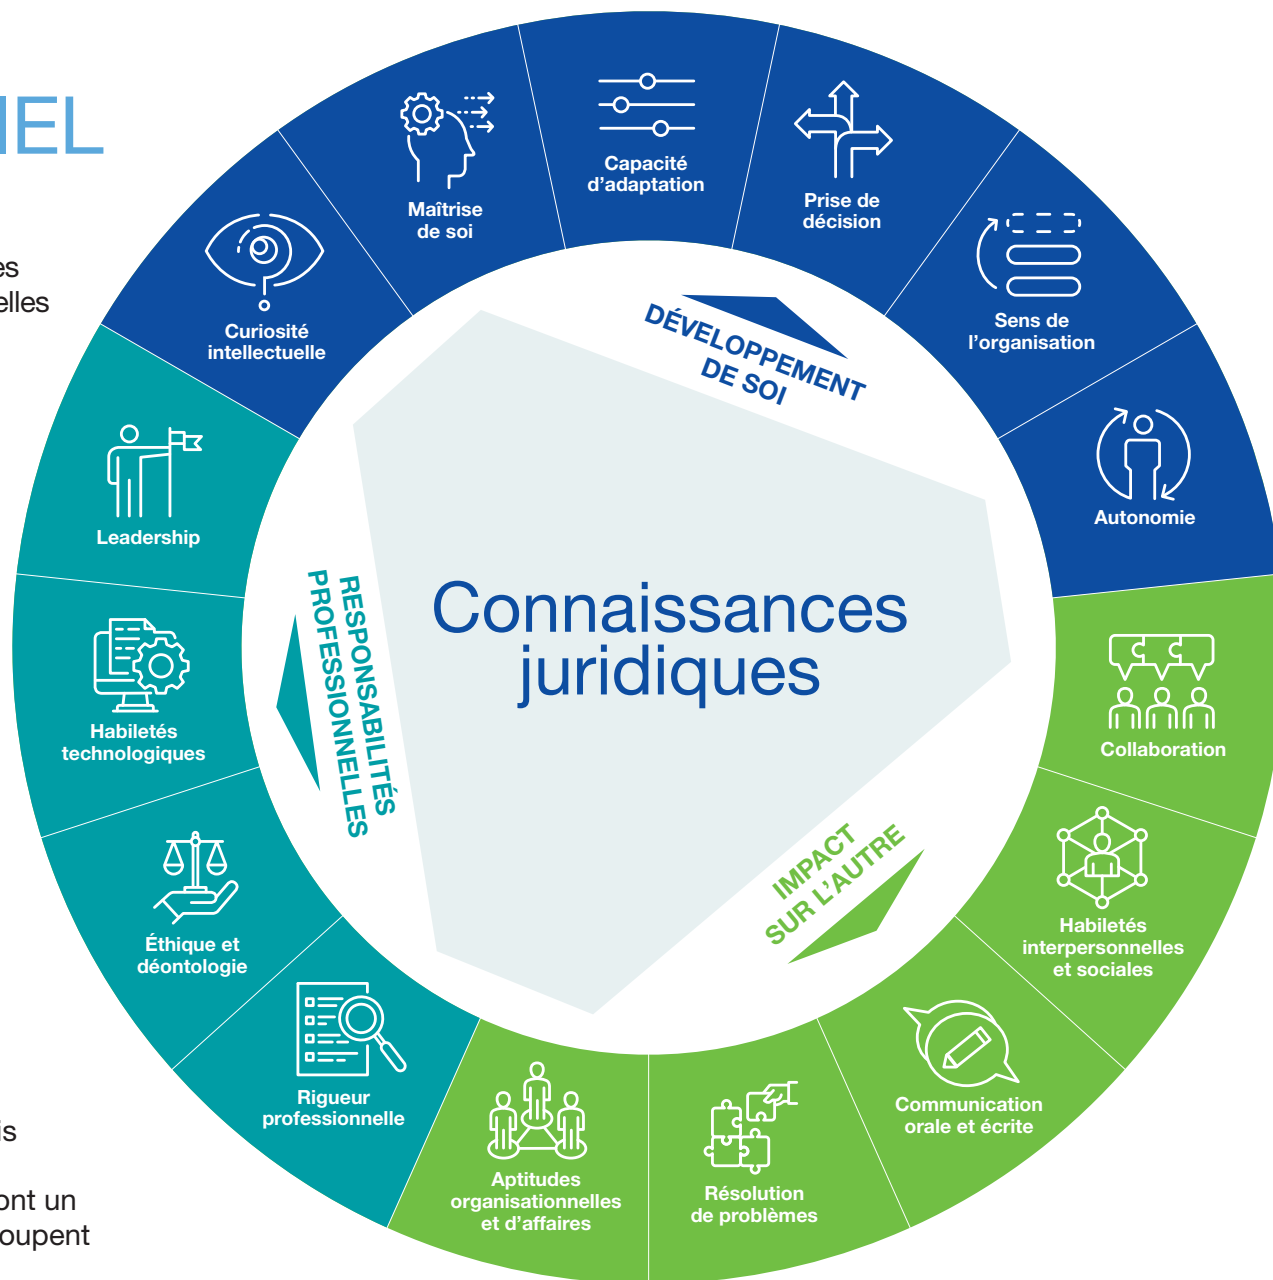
IEL

es
elles

is

ont un
oupent

Curiosité intellectuelle

Maîtrise de soi

Capacité d'adaptation

Prise de décision

Sens de l'organisation

Autonomie

DÉVELOPPEMENT DE SOI

Connaissances juridiques

RESPONSABILITÉS PROFESSIONNELLES

IMPACT SUR L'AUTRE

Leadership

Habiletés technologiques

Éthique et déontologie

Rigueur professionnelle

Aptitudes organisationnelles et d'affaires

Résolution de problèmes

Communication orale et écrite

Habiletés interpersonnelles et sociales

Collaboration